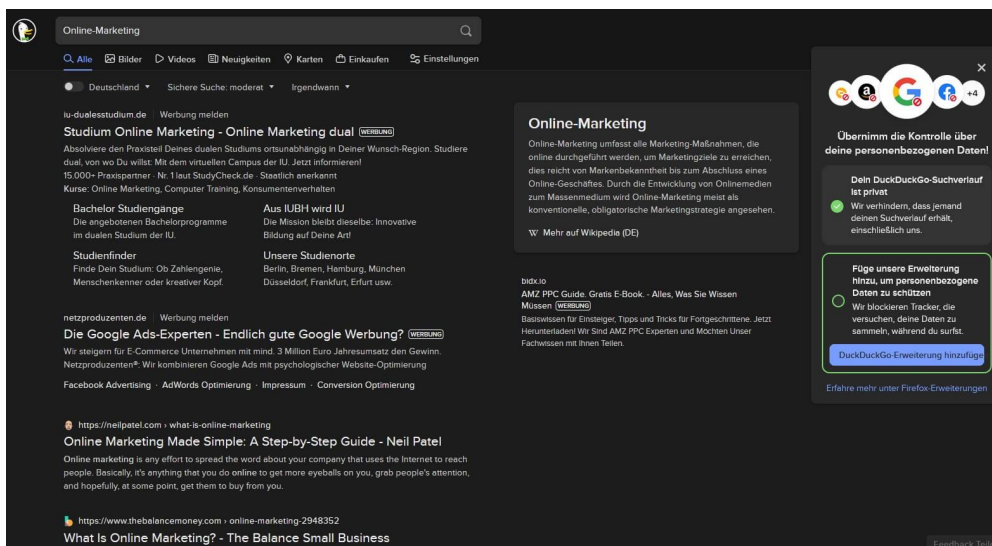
Online-Marketing

Alle Bilder Videos Neuigkeiten Karten Einkaufen Einstellungen

Deutschland ▾ Sichere Suche: moderat ▾ Irgendwann ▾

iu-dualesstudium.de Werbung melden
Studium Online Marketing - Online Marketing dual WERBUNG
Absolviere den Praxisteil Deines dualen Studiums ortsunabhängig in Deiner Wunsch-Region. Studiere dual, von wo Du willst: Mit dem virtuellen Campus der IU. Jetzt informieren!
15.000+ Praxispartner · Nr. 1 laut StudyCheck.de · Staatlich anerkannt
Kurse: Online Marketing, Computer Training, Konsumentenverhalten

Bachelor Studiengänge
Die angebotenen Bachelorprogramme im dualen Studium der IU.

Aus IUBH wird IU
Die Mission bleibt dieselbe: Innovative Bildung auf Deine Art!

Studienfinder
Finde Dein Studium: Ob Zahlengenie, Menschenkenner oder kreativer Kopf.

Unsere Studienorte
Berlin, Bremen, Hamburg, München Düsseldorf, Frankfurt, Erfurt usw.

netzproduzenten.de Werbung melden
Die Google Ads-Experten - Endlich gute Google Werbung? WERBUNG
Wir steigern für E-Commerce Unternehmen mit mind. 3 Million Euro Jahresumsatz den Gewinn. Netzproduzenten®: Wir kombinieren Google Ads mit psychologischer Website-Optimierung
Facebook Advertising · AdWords Optimierung · Impressum · Conversion Optimierung

https://neilpatel.com › what-is-online-marketing
Online Marketing Made Simple: A Step-by-Step Guide - Neil Patel
Online marketing is any effort to spread the word about your company that uses the Internet to reach people. Basically, it's anything that you do online to get more eyeballs on you, grab people's attention, and hopefully, at some point, get them to buy from you.

https://www.thebalancemoney.com › online-marketing-2948352
What Is Online Marketing? - The Balance Small Business

Online-Marketing
Online-Marketing umfasst alle Marketing-Maßnahmen, die online durchgeführt werden, um Marketingziele zu erreichen, dies reicht von Markenbekanntheit bis zum Abschluss eines Online-Geschäftes. Durch die Entwicklung von Onlinemedien zum Massenmedium wird Online-Marketing meist als konventionelle, obligatorische Marketingstrategie angesehen.
W Mehr auf Wikipedia (DE)

bidx.io
AMZ PPC Guide. Gratis E-Book. - Alles, Was Sie Wissen Müssen WERBUNG
Basiswissen für Einsteiger, Tipps und Tricks für Fortgeschrittene. Jetzt Herunterladen! Wir Sind AMZ PPC Experten und Möchten Unser Fachwissen mit Ihnen Teilen.

+4
Übernimm die Kontrolle über deine personenbezogenen Daten!
Dein DuckDuckGo-Suchverlauf ist privat
Wir verhindern, dass jemand deinen Suchverlauf erhält, einschließlich uns.
Füge unsere Erweiterung hinzu, um personenbezogene Daten zu schützen
Wir blockieren Tracker, die versuchen, deine Daten zu sammeln, während du surfst.
DuckDuckGo-Erweiterung hinzufüge
Erfahre mehr unter Firefox-Erweiterungen

Feedback Teil